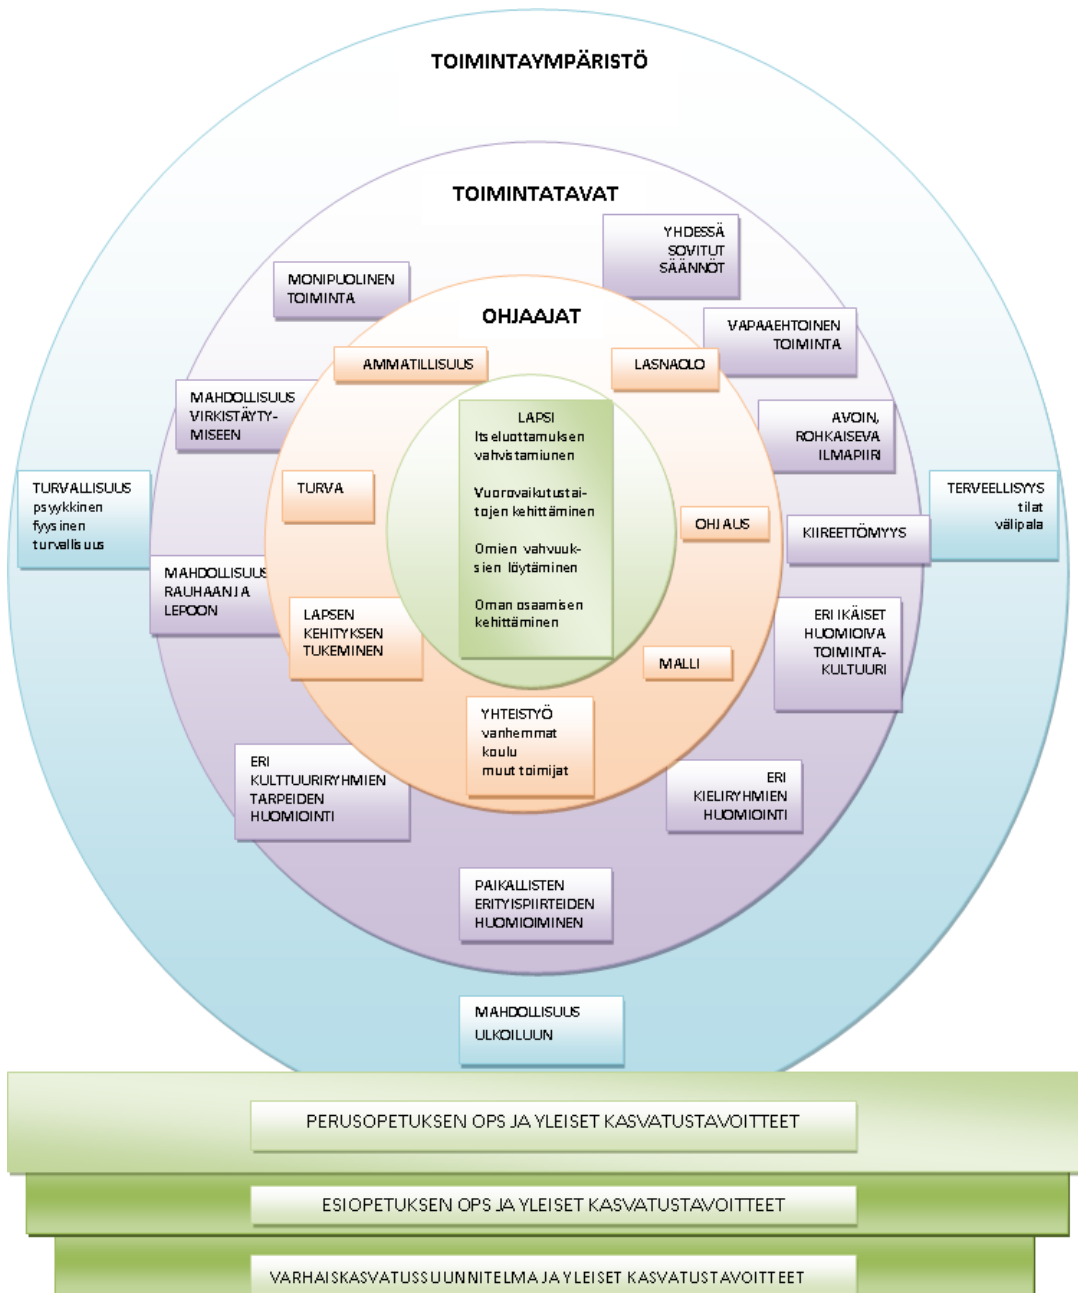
TOIMINTAYMPÄRISTÖ

TOIMINTATAVAT

YHDESSÄ SOVITUT SÄÄNNÖT

MONIPUOLINEN TOIMINTA

OHJAAJAT

VAPAAEHTOINEN TOIMINTA

AMMATILLISUUS

LASNAOLO

MAHDOLLISUUS VIRKISTÄYTYMISEEN

LAPSI
Itseluottamuksen vahvistamiunen

Vuorovaikutustaitojen kehittäminen

Omien vahvuuksien löytäminen

Oman osaamisen kehittäminen

AVOIN, ROHKAISEVA ILMAPIIRI

TURVALLISUUS
psyykkinen
fyysinen
turvallisuus

TURVA

TERVEELLISYYS
tilat
välipala

OHJAUS

KIIREETTÖMYYS

MAHDOLLISUUS RAUHAAN JA LEPOON

LAPSEN KEHITYKSEN TUKEMINEN

ERI IKÄISET HUOMIOIVA TOIMINTAKULTUURI

MALLI

YHTEISTYÖ
vanhemmat
koulu
muut toimijat

ERI KULTTUURIRYHMIEN TARPEIDEN HUOMIOINTI

ERI KIELIRYHMIEN HUOMIOINTI

PAIKALLISTEN ERITYISPIIRTEIDEN HUOMIOIMINEN

MAHDOLLISUUS ULKOILUUN

PERUSOPETUKSEN OPS JA YLEISET KASVATUSTAVOITTEET

ESIOPETUKSEN OPS JA YLEISET KASVATUSTAVOITTEET

VARHAISKASVATUSSUUNNITELMA JA YLEISET KASVATUSTAVOITTEET